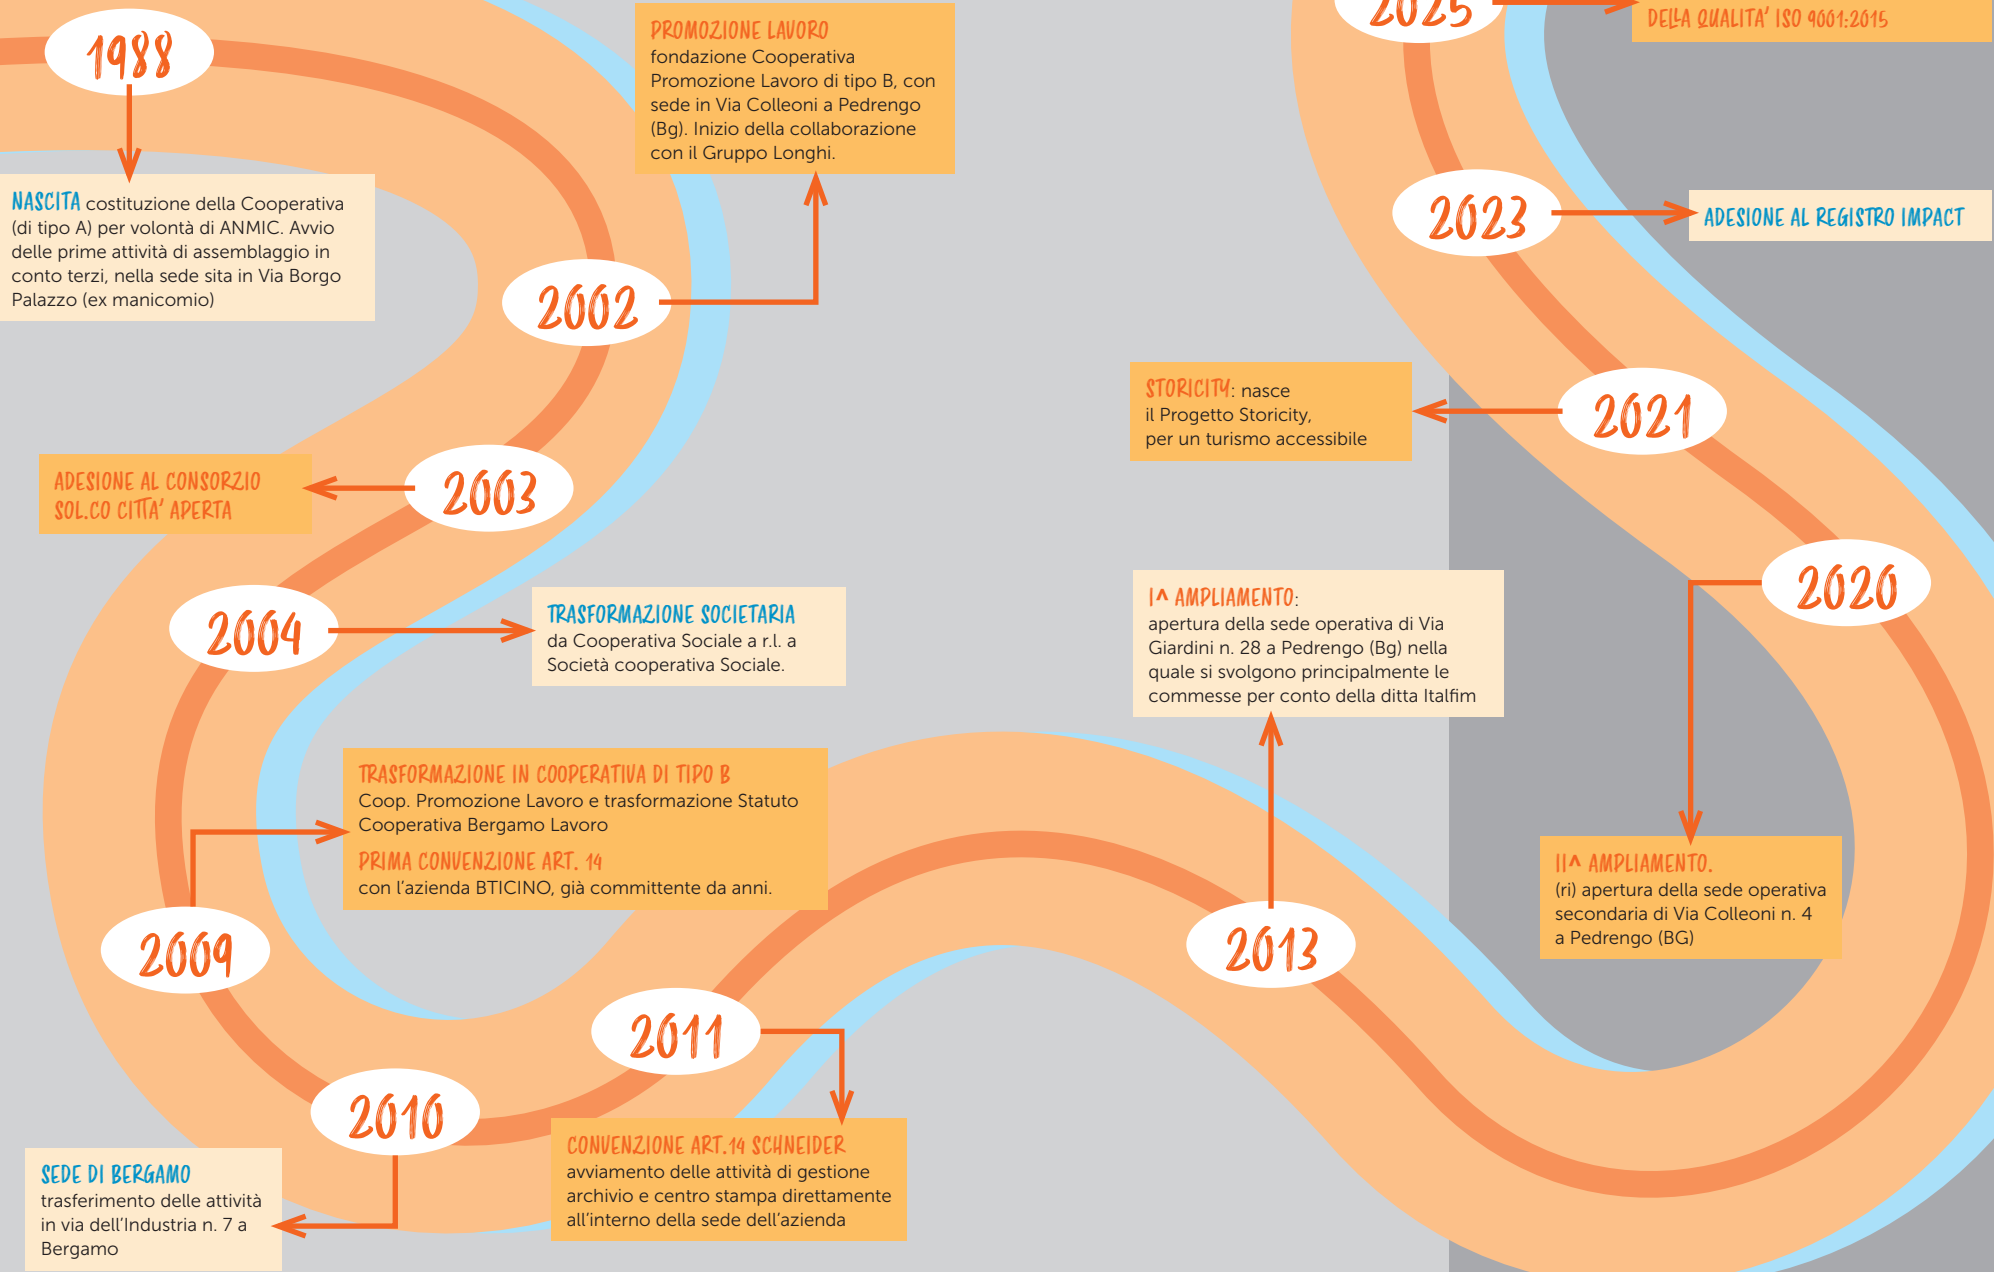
1988

NASCITA costituzione della Cooperativa (di tipo A) per volontà di ANMIC. Avvio delle prime attività di assemblaggio in conto terzi, nella sede sita in Via Borgo Palazzo (ex manicomio)

PROMOZIONE LAVORO
fondazione Cooperativa Promozione Lavoro di tipo B, con sede in Via Colleoni a Pedrengo (Bg). Inizio della collaborazione con il Gruppo Longhi.

2002

ADESIONE AL CONSORZIO SOL.CO CITTA' APERTA

2003

2004

TRASFORMAZIONE SOCIETARIA
da Cooperativa Sociale a r.l. a Società cooperativa Sociale.

TRASFORMAZIONE IN COOPERATIVA DI TIPO B
Coop. Promozione Lavoro e trasformazione Statuto Cooperativa Bergamo Lavoro
PRIMA CONVENZIONE ART. 14
con l'azienda BTICINO, già committente da anni.

2009

2011

2010

SEDE DI BERGAMO
trasferimento delle attività in via dell'Industria n. 7 a Bergamo

CONVENZIONE ART.14 SCHNEIDER
avviamento delle attività di gestione archivio e centro stampa direttamente all'interno della sede dell'azienda

2025

DELLA QUALITA' ISO 9001:2015

2023

ADESIONE AL REGISTRO IMPACT

STORICITY: nasce il Progetto Storicity, per un turismo accessibile

2021

I^ AMPLIAMENTO:
apertura della sede operativa di Via Giardini n. 28 a Pedrengo (Bg) nella quale si svolgono principalmente le commesse per conto della ditta Italfim

2020

2013

II^ AMPLIAMENTO.
(ri) apertura della sede operativa secondaria di Via Colleoni n. 4 a Pedrengo (BG)